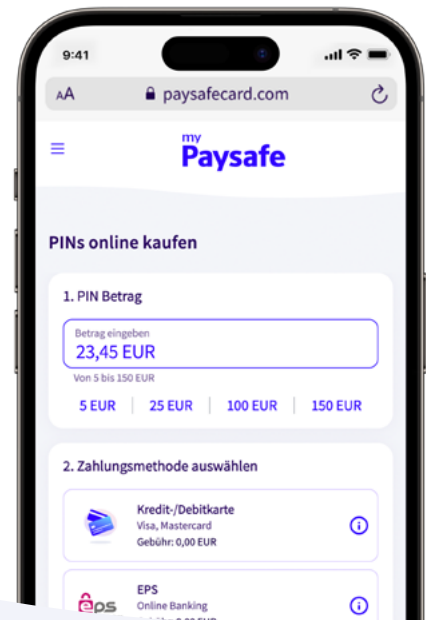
9:41

AA paysafecard.com

my Paysafe

PINs online kaufen

1. PIN Betrag

Betrag eingeben
23,45 EUR
Von 5 bis 150 EUR

5 EUR | 25 EUR | 100 EUR | 150 EUR

2. Zahlungsmethode auswählen

Kredit-/Debitkarte
Visa, Mastercard
Gebühr: 0,00 EUR

eps
EPS
Online Banking
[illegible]